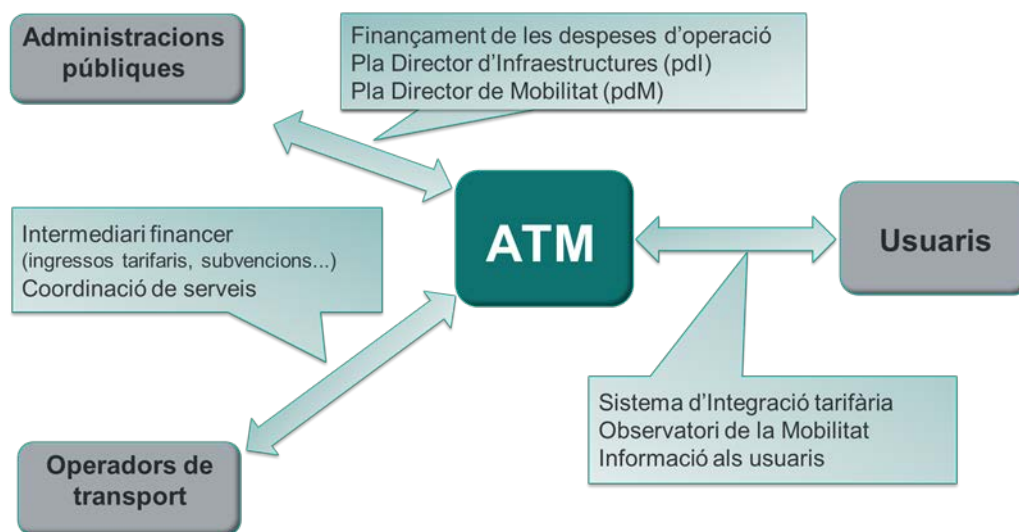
Administracions públiques

Finançament de les despeses d'operació
Pla Director d'Infraestructures (pdI)
Pla Director de Mobilitat (pdM)

ATM

Usuaris

Intermediari financer
(ingressos tarifaris, subvencions...)
Coordinació de serveis

Sistema d'Integració tarifària
Observatori de la Mobilitat
Informació als usuaris

Operadors de transport